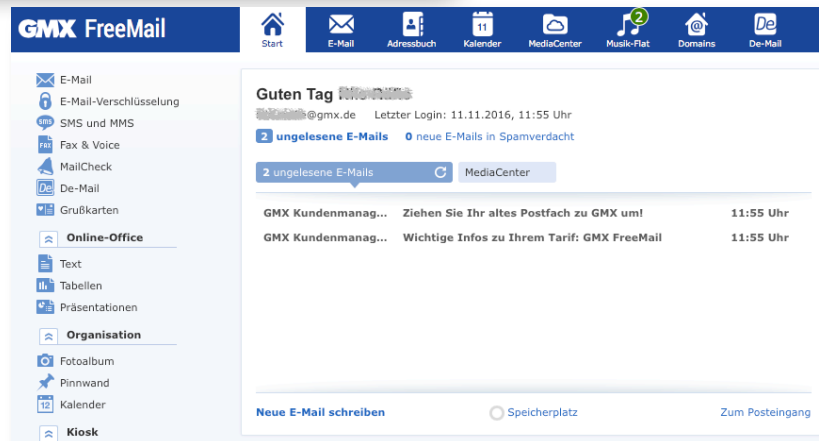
GMX FreeMail

Start
E-Mail
Adressbuch
11
Kalender
MediaCenter
2
Musik-Flat
Domains
De
De-Mail

E-Mail
E-Mail-Verschlüsselung
SMS und MMS
Fax & Voice
MailCheck
De-Mail
Grußkarten
Online-Office
Text
Tabellen
Präsentationen
Organisation
Fotoalbum
Pinnwand
12
Kalender
Kiosk

Guten Tag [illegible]
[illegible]@gmx.de Letzter Login: 11.11.2016, 11:55 Uhr
2 ungelesene E-Mails 0 neue E-Mails in Spamverdacht

2 ungelesene E-Mails
MediaCenter

| GMX Kundenmanag... | Ziehen Sie Ihr altes Postfach zu GMX um! | 11:55 Uhr |
|---|---|---|
| GMX Kundenmanag... | Wichtige Infos zu Ihrem Tarif: GMX FreeMail | 11:55 Uhr |

Neue E-Mail schreiben
Speicherplatz
Zum Posteingang